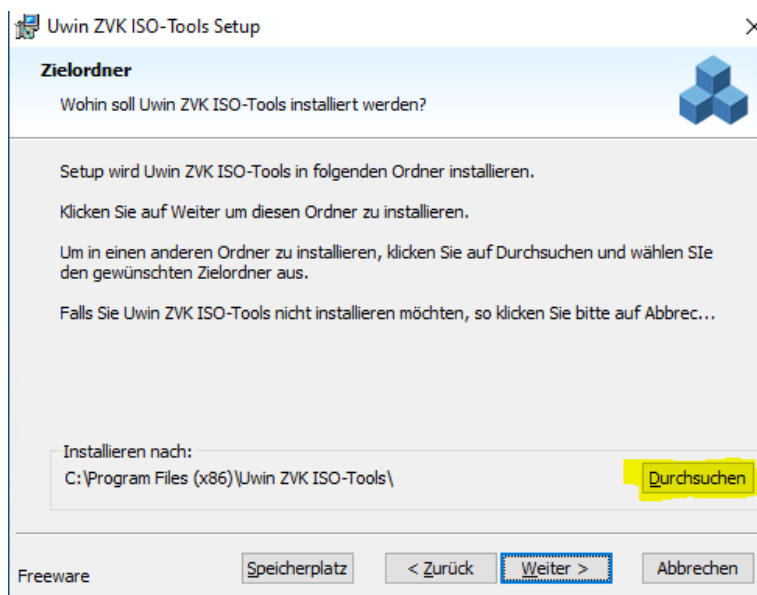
Uwin ZVK ISO-Tools Setup

×

Zielordner

Wohin soll Uwin ZVK ISO-Tools installiert werden?

Setup wird Uwin ZVK ISO-Tools in folgenden Ordner installieren.

Klicken Sie auf Weiter um diesen Ordner zu installieren.

Um in einen anderen Ordner zu installieren, klicken Sie auf Durchsuchen und wählen SIe den gewünschten Zielordner aus.

Falls Sie Uwin ZVK ISO-Tools nicht installieren möchten, so klicken Sie bitte auf Abbrec...

Installieren nach:

C:\Program Files (x86)\Uwin ZVK ISO-Tools\

Durchsuchen

Freeware

Speicherplatz

< Zurück

Weiter >

Abbrechen